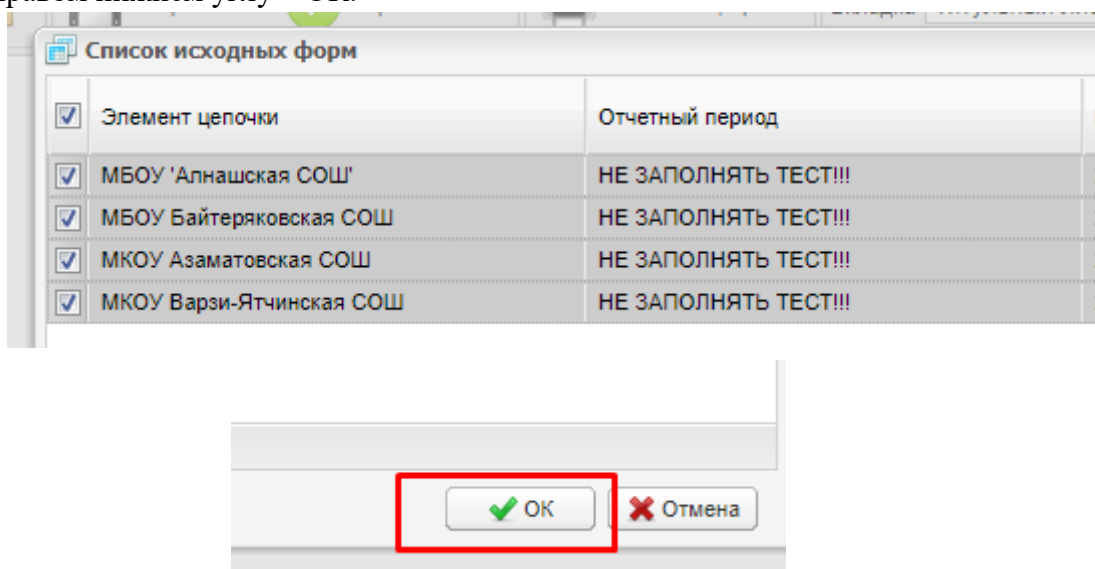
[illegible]

Список исходных форм

| Элемент цепочки | Отчетный период |
|---|---|
| МБОУ 'Алнашская СОШ' | НЕ ЗАПОЛНЯТЬ ТЕСТ!!! |
| МБОУ Байтеряковская СОШ | НЕ ЗАПОЛНЯТЬ ТЕСТ!!! |
| МКОУ Азаматовская СОШ | НЕ ЗАПОЛНЯТЬ ТЕСТ!!! |
| МКОУ Варзи-Ятчинская СОШ | НЕ ЗАПОЛНЯТЬ ТЕСТ!!! |

ОК

Отмена